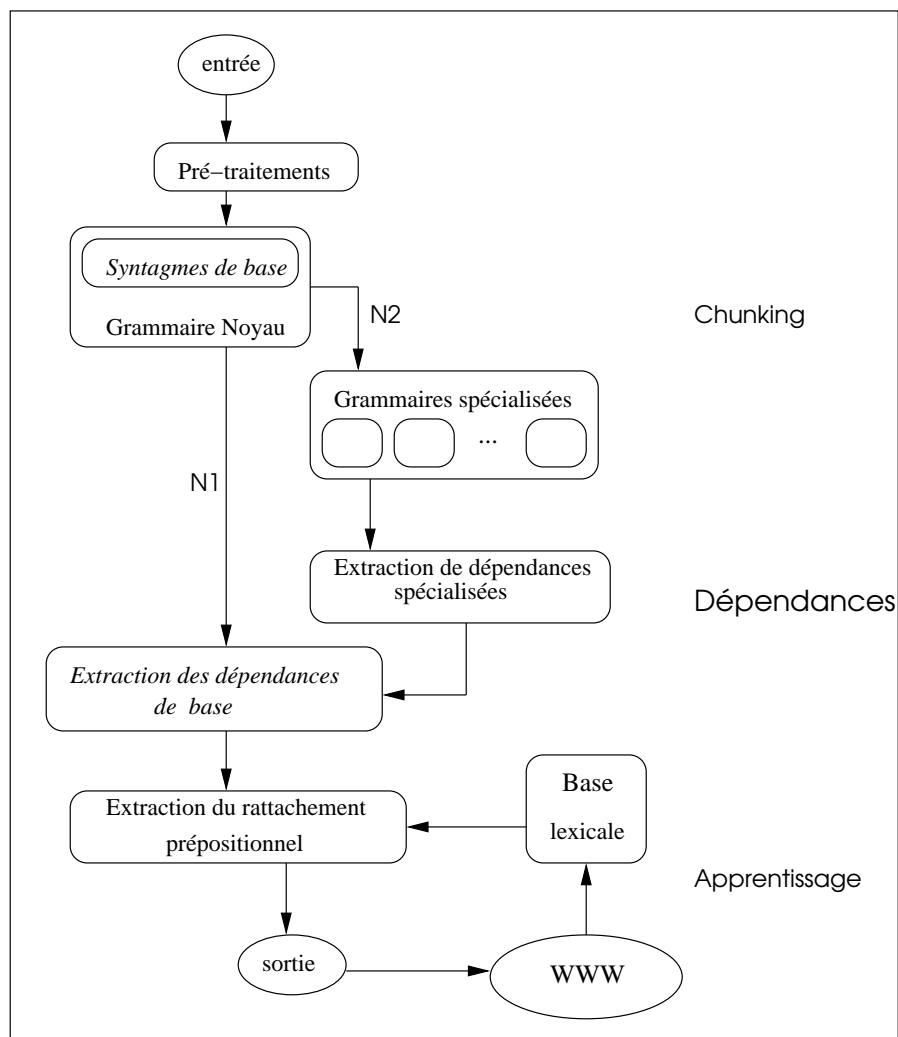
entrée

Pré−traitements

Syntagmes de base

Grammaire Noyau

N2

Chunking

Grammaires spécialisées

...

N1

Extraction de dépendances spécialisées

Dépendances

Extraction des dépendances de base

Base lexicale

Extraction du rattachement prépositionnel

Apprentissage

sortie

WWW